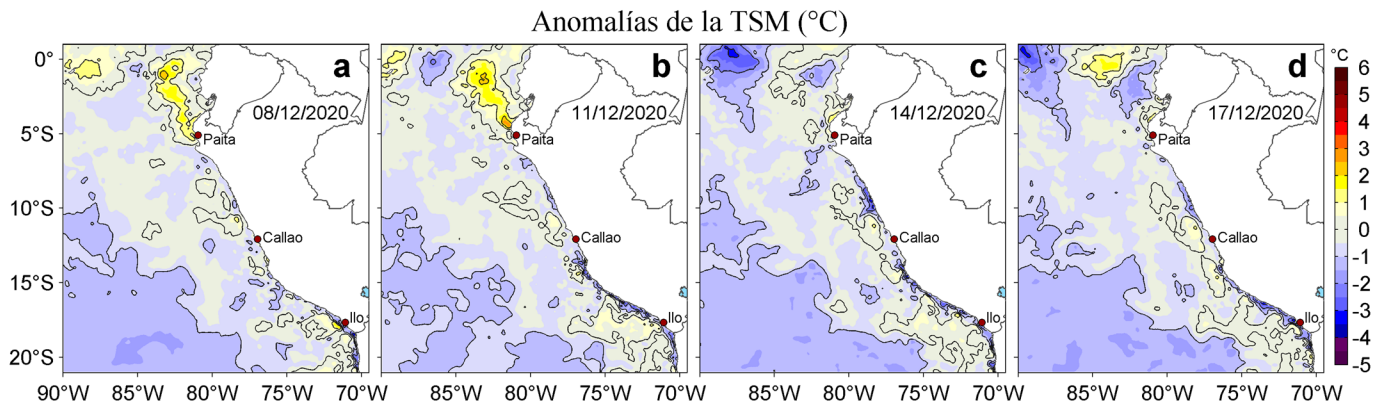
Anomalías de la TSM (°C)

a
08/12/2020
Paita
Callao
Ilo

b
11/12/2020
Paita
Callao
Ilo

c
14/12/2020
Paita
Callao
Ilo

d
17/12/2020
Paita
Callao
Ilo

0°
5°S
10°S
15°S
20°S

90°W 85°W 80°W 75°W 70°W 85°W 80°W 75°W 70°W 85°W 80°W 75°W 70°W 85°W 80°W 75°W 70°W

°C
6
5
4
3
2
1
0
-1
-2
-3
-4
-5